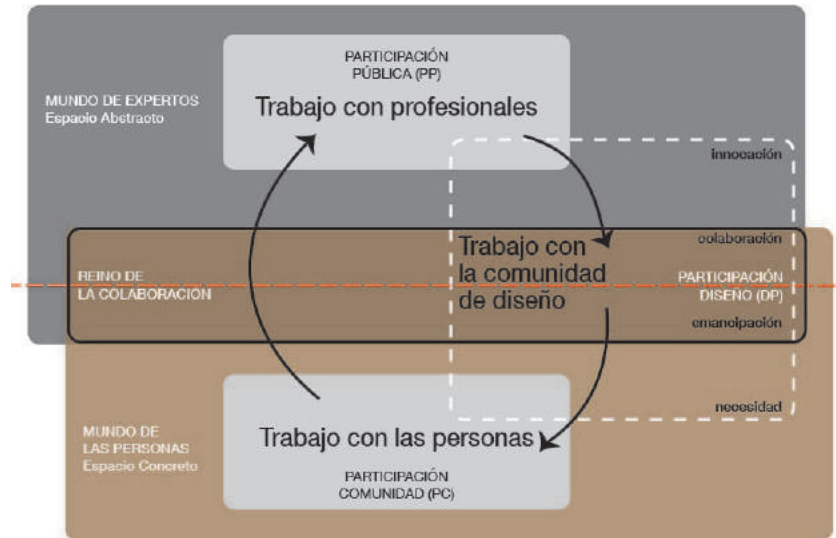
PARTICIPACIÓN PÚBLICA (PP)

Trabajo con profesionales

MUNDO DE EXPERTOS
Espacio Abstracto

innovación

colaboración

Trabajo con la comunidad de diseño

REINO DE LA COLABORACIÓN

PARTICIPACIÓN DISEÑO (DP)

emancipación

necesidad

MUNDO DE LAS PERSONAS
Espacio Concreto

Trabajo con las personas

PARTICIPACIÓN COMUNIDAD (PC)